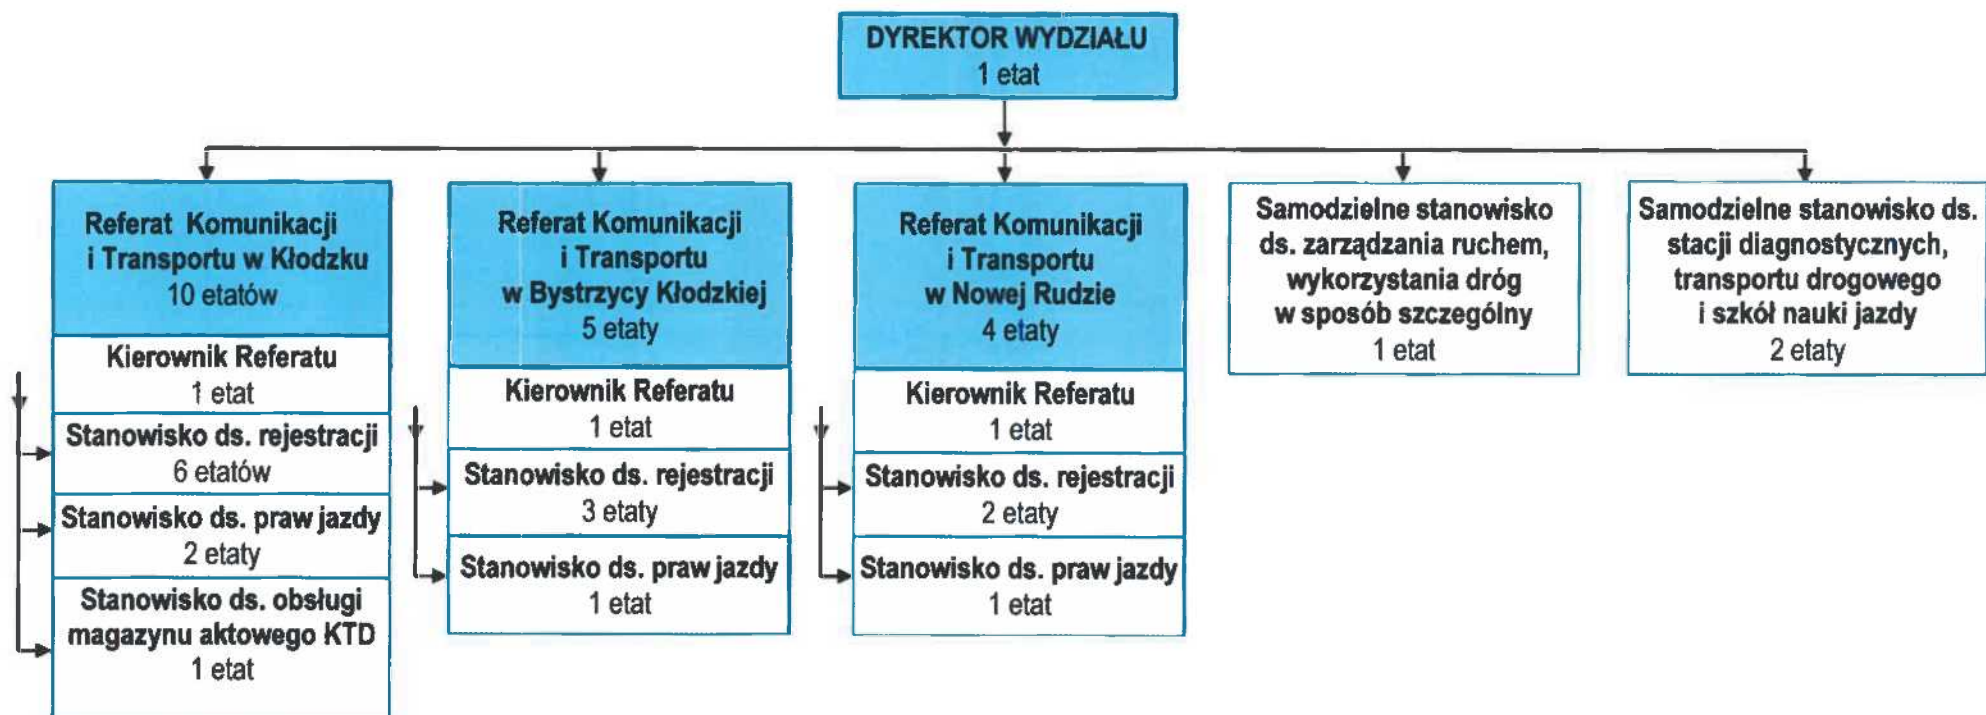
DYREKTOR WYDZIAŁU
1 etat

Referat Komunikacji i Transportu w Kłodzku
10 etatów

Kierownik Referatu
1 etat

Stanowisko ds. rejestracji
6 etatów

Stanowisko ds. praw jazdy
2 etaty

Stanowisko ds. obsługi magazynu aktowego KTD
1 etat

Referat Komunikacji i Transportu w Bystrzycy Kłodzkiej
5 etaty

Kierownik Referatu
1 etat

Stanowisko ds. rejestracji
3 etaty

Stanowisko ds. praw jazdy
1 etat

Referat Komunikacji i Transportu w Nowej Rudzie
4 etaty

Kierownik Referatu
1 etat

Stanowisko ds. rejestracji
2 etaty

Stanowisko ds. praw jazdy
1 etat

Samodzielne stanowisko ds. zarządzania ruchem, wykorzystania dróg w sposób szczególny
1 etat

Samodzielne stanowisko ds. stacji diagnostycznych, transportu drogowego i szkół nauki jazdy
2 etaty